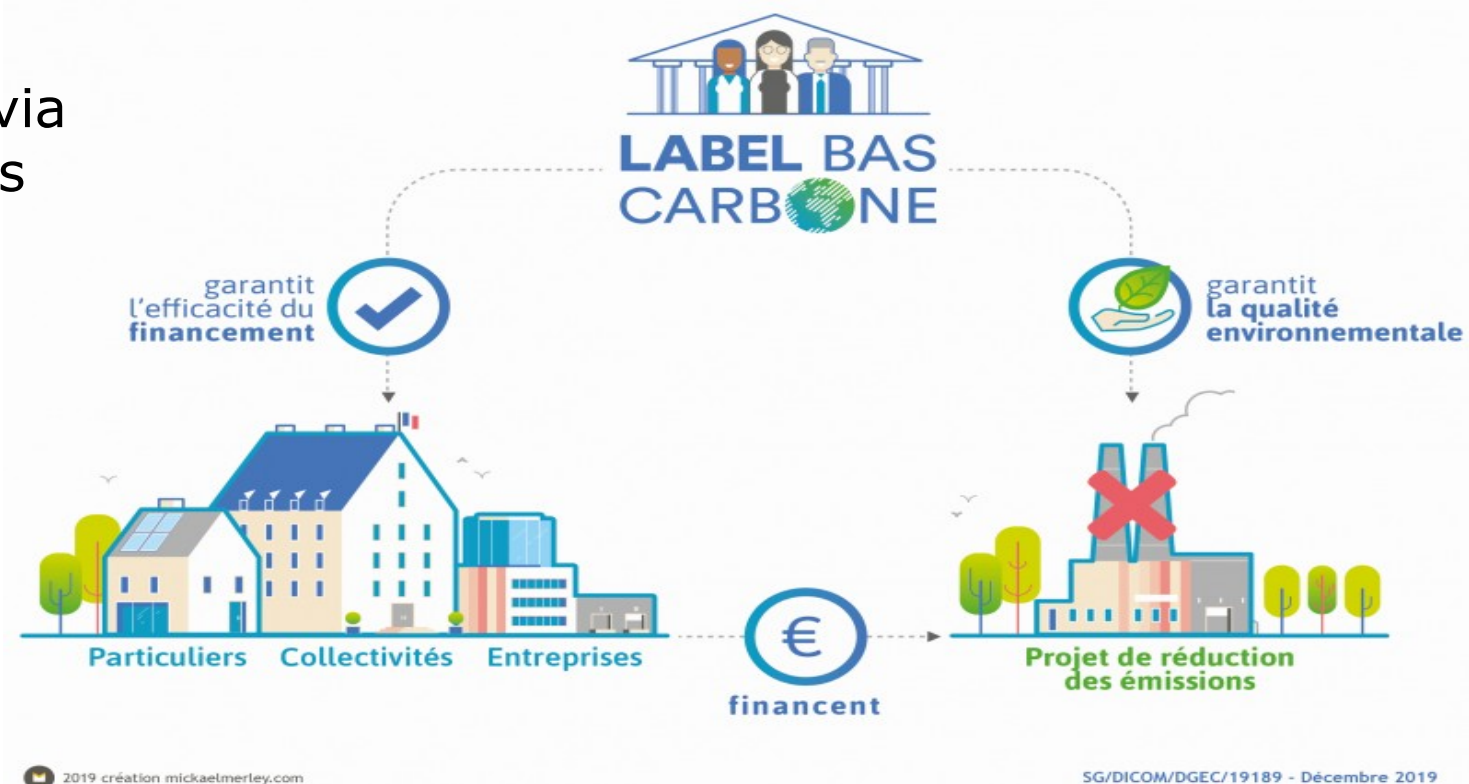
via
s

LABEL BAS CARBONE

garantit l'efficacité du financement

garantit la qualité environnementale

Particuliers Collectivités Entreprises

€

financent

Projet de réduction des émissions

2019 création mickaelmerley.com

SG/DICOM/DGEC/19189 - Décembre 2019